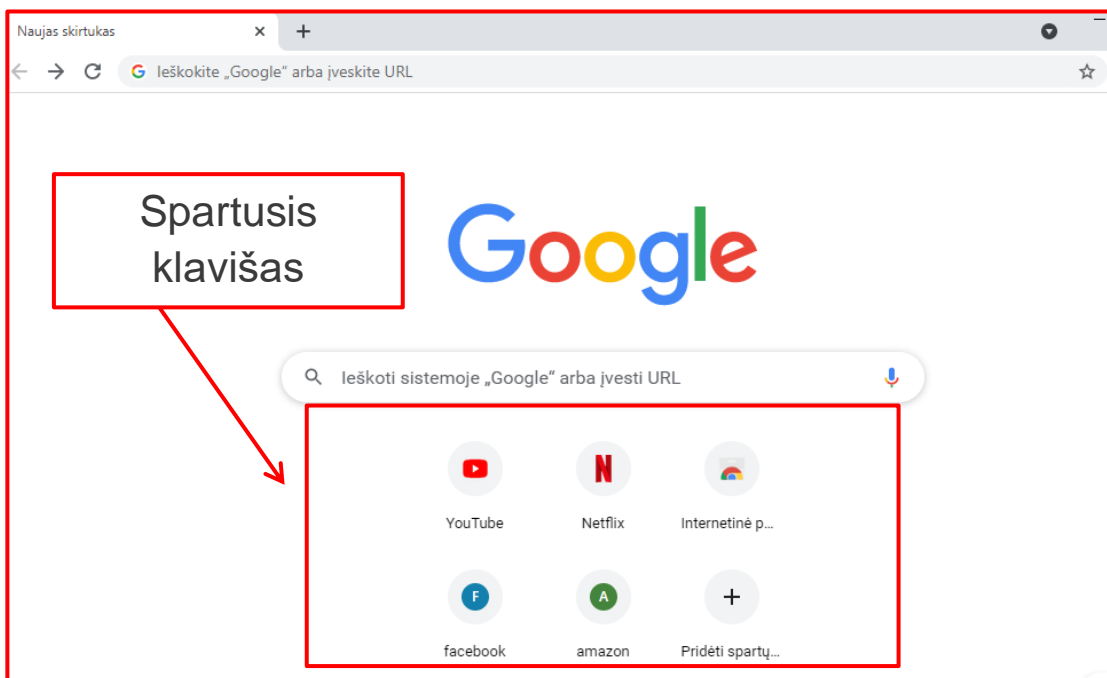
Naujas skirtukas
×
+
Ieškokite „Google“ arba įveskite URL

Spartusis klavišas

Google

Ieškoti sistemoje „Google“ arba įvesti URL

YouTube
Netflix
Internetinė p...
F
facebook
A
amazon
+
Pridėti spartų...